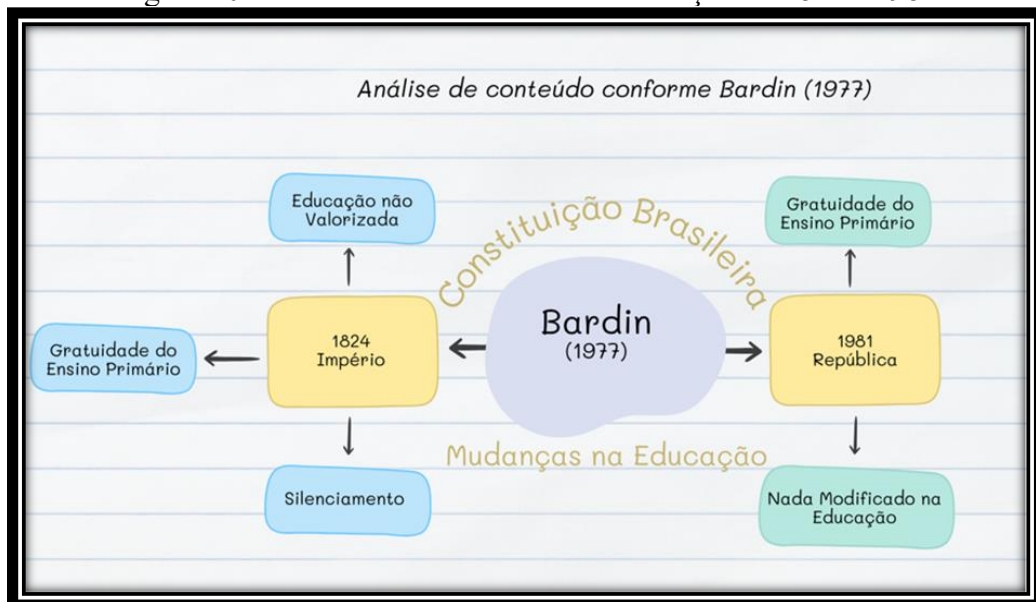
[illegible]

Análise de conteúdo conforme Bardin (1977)

Constituição Brasileira

Educação não Valorizada

Gratuidade do Ensino Primário

1824 Império

Silenciamento

Bardin (1977)

Gratuidade do Ensino Primário

1981 República

Nada Modificado na Educação

Mudanças na Educação